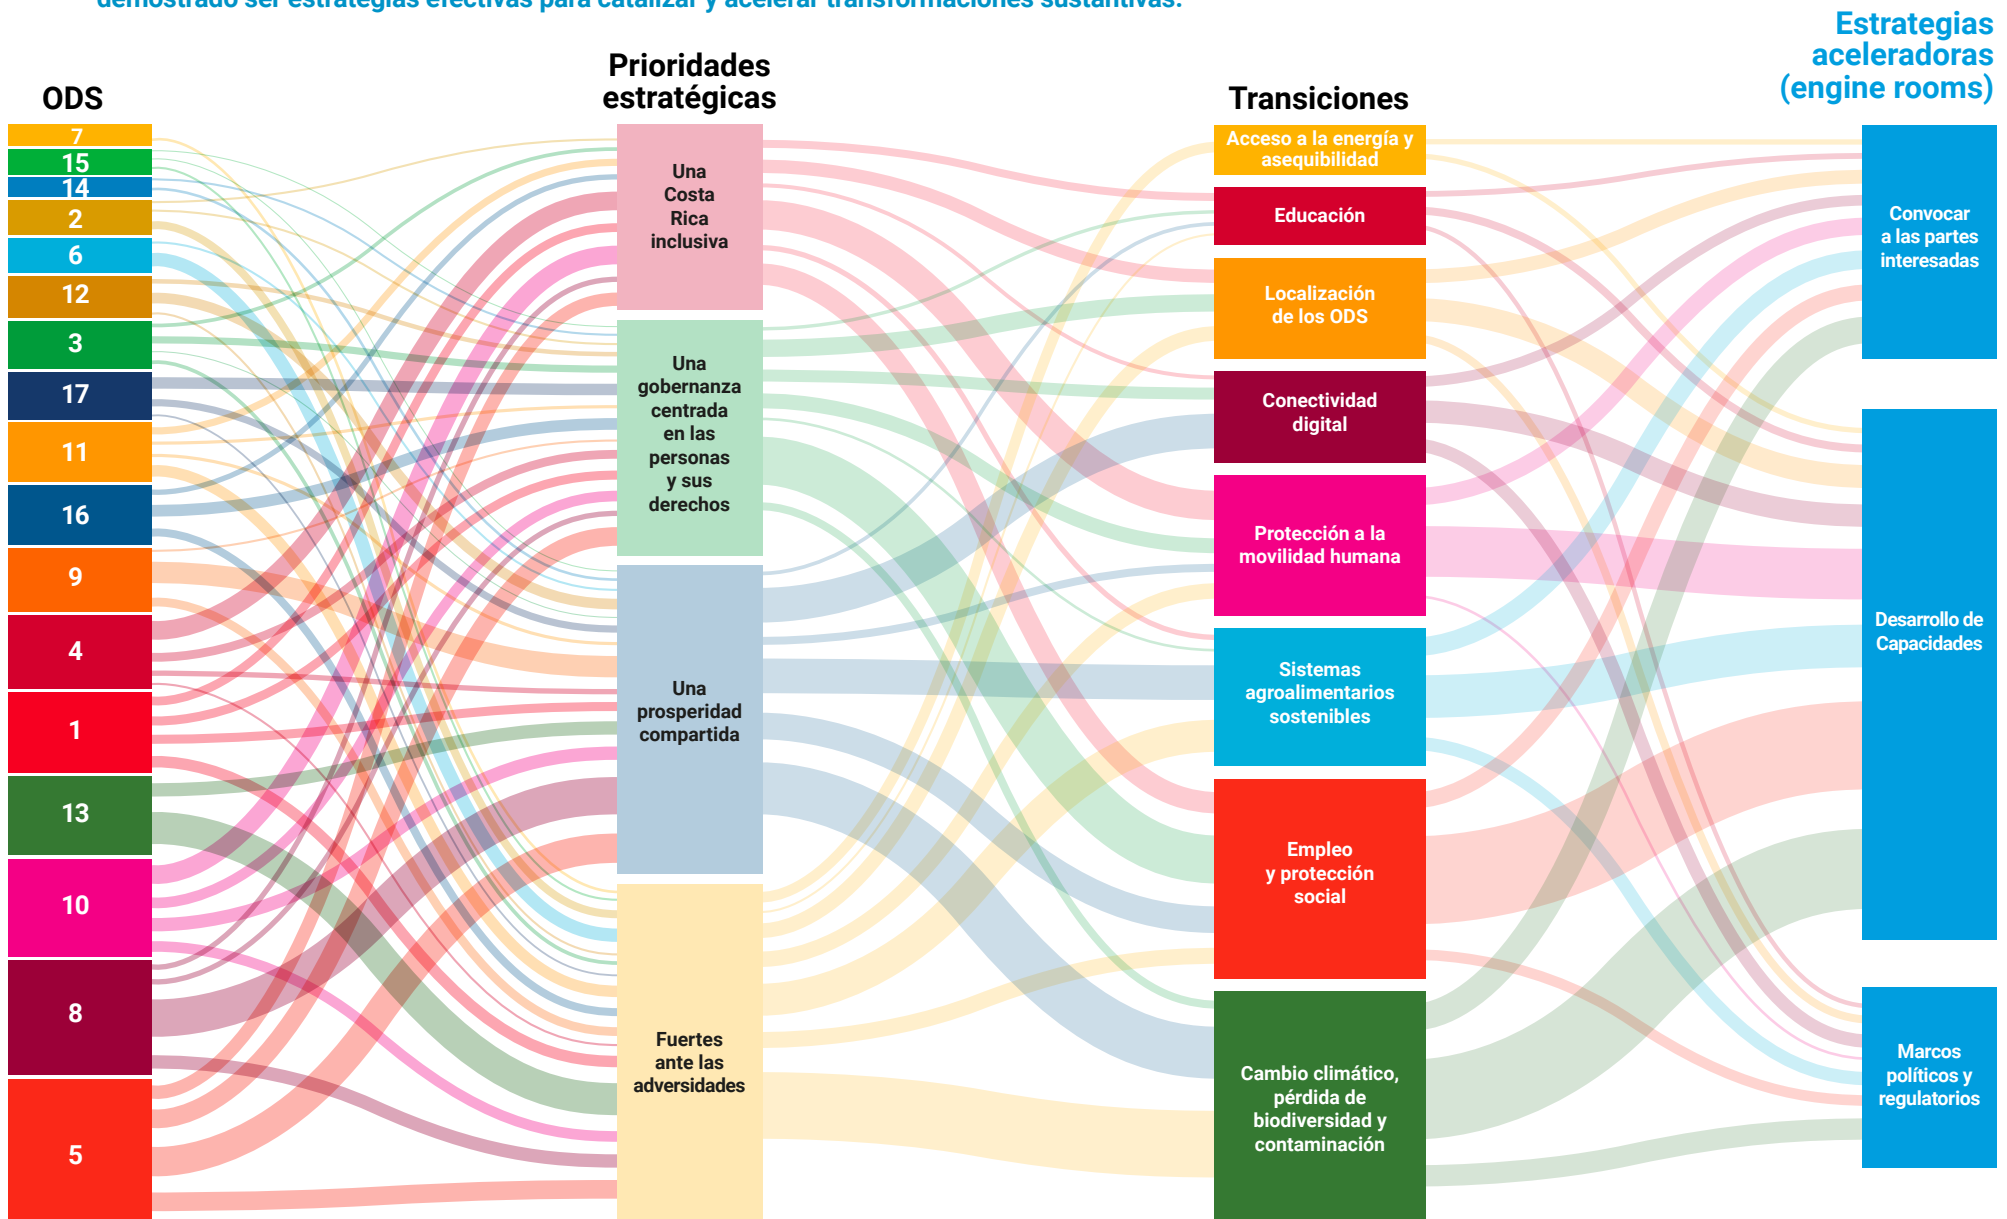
demostrado ser estrategias efectivas para catalizar y acelerar transformaciones sustantivas.

ODS

Prioridades estratégicas

Transiciones

Estrategias aceleradoras (engine rooms)

7
15
14
2
6
12
3
17
11
16
9
4
1
13
10
8
5

Una Costa Rica inclusiva

Una gobernanza centrada en las personas y sus derechos

Una prosperidad compartida

Fuertes ante las adversidades

Acceso a la energía y asequibilidad

Educación

Localización de los ODS

Conectividad digital

Protección a la movilidad humana

Sistemas agroalimentarios sostenibles

Empleo y protección social

Cambio climático, pérdida de biodiversidad y contaminación

Convocar a las partes interesadas

Desarrollo de Capacidades

Marcos políticos y regulatorios